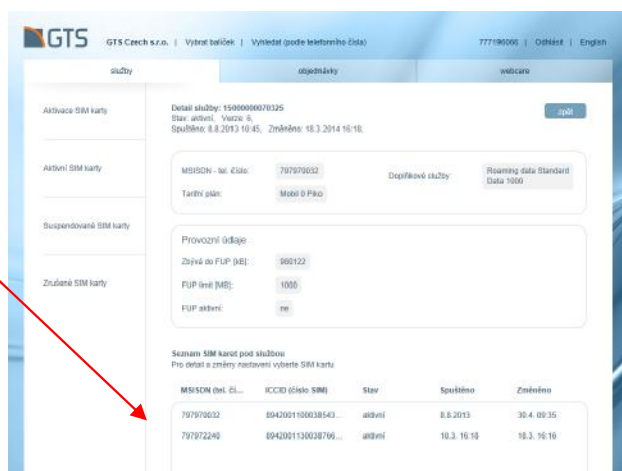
GTS GTS Czech s.r.o. | Vybrat balíček | Vyhledat (podle telefonního čísla) 777190066 | Odhlásit | English

služby objednávky webcare

Aktivace SIM karty

Aktivní SIM karty

Suspendované SIM karty

Zrušené SIM karty

Detail služby: 150000000070325
Stav: aktivní, Verze: 6,
Spuštěno: 8.8.2013 10:45, Změněno: 18.3.2014 16:18,

zpět

MSISDN - tel. číslo: 797970032
Tarifní plán: Mobil 0 Piko
Doplňkové služby: Roaming data Standard Data 1000

Provozní údaje
Zbývá do FUP [kB]: 980122
FUP limit [MB]: 1000
FUP aktivní: ne

Seznam SIM karet pod službou
Pro detail a změny nastavení vyberte SIM kartu

| MSISDN (tel. čí... | ICCID (číslo SIM) | Stav | Spuštěno | Změněno |
|---|---|---|---|---|
| 797970032 | 8942001100038543... | aktivní | 8.8.2013 | 30.4. 09:35 |
| 797972240 | 8942001130038766... | aktivní | 18.3. 16:18 | 18.3. 16:18 |